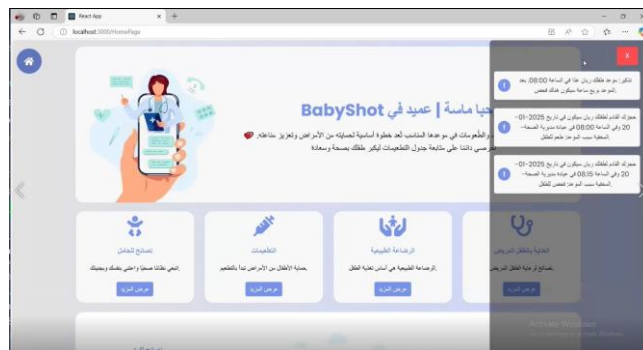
React App
localhost:3000/HomePage

حبا ماسة | عميد في BabyShot
التطعيمات في موعدها المناسب تُعد خطوة أساسية لحمايته من الأمراض وتعزيز مناعته.
نحرص دائمًا على متابعة جدول التطعيمات ليكبر طفلك بصحة وسعادة

نصائح للحامل
النصائح نقدمها صحيًا واعتني بنفسك وبجنينك
عرض المزيد

التطعيمات
حماية الأطفال من الأمراض تبدأ بالتطعيم
عرض المزيد

الرضاعة الطبيعية
الرضاعة الطبيعية هي أساس تغذية الطفل
عرض المزيد

العناية بالطفل المريض
نصائح لرعاية الطفل المريض
عرض المزيد

x

تذكير: موعد طفلك ريان غدا في الساعة 08:00 بعد الموعد يرجع ساعة سيكون هناك فحص

جدولة القادم لطفلك ريان سيكون في تاريخ 2025-01-20 وفي الساعة 08:00 في عيادة مديرية الصحة... المحلية سبب الموعد عام للطفل

جدولة القادم لطفلك ريان سيكون في تاريخ 2025-01-20 وفي الساعة 08:15 في عيادة مديرية الصحة... المحلية سبب الموعد الفحص للطفل

Activate Windows